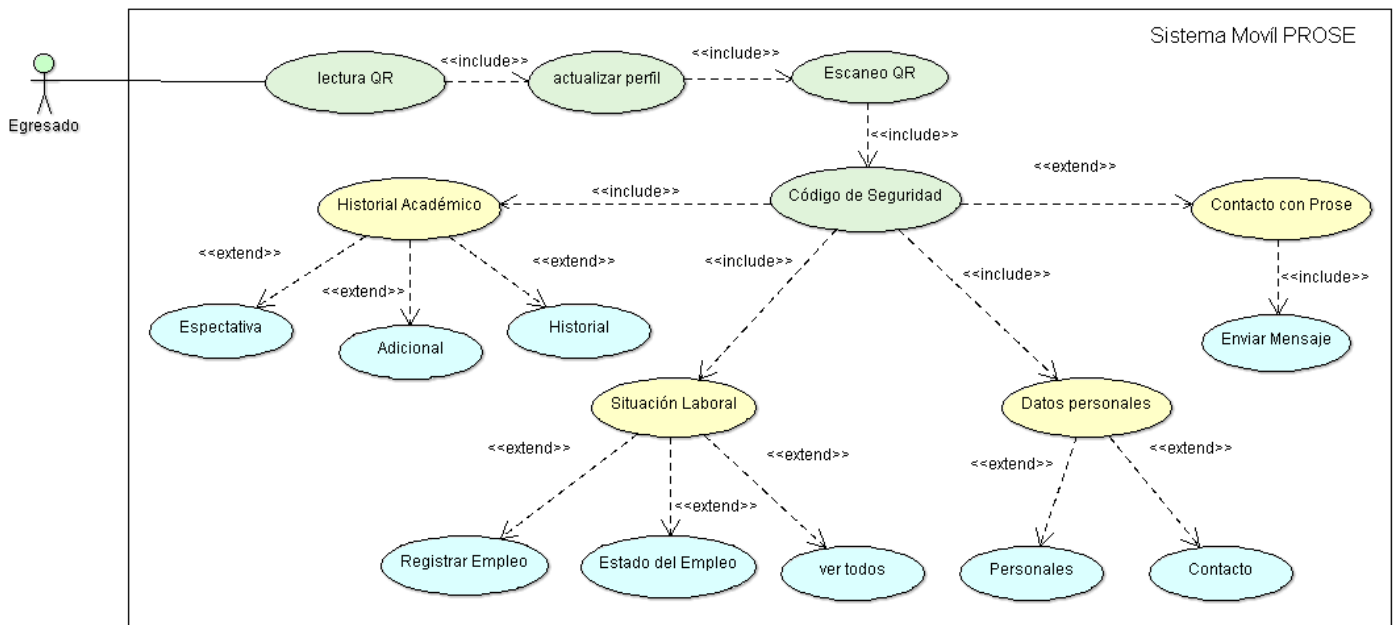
Sistema Movil PROSE

Egresado

lectura QR
<<include>>
actualizar perfil
<<include>>
Escaneo QR
<<include>>
<<extend>>
Historial Académico
<<include>>
Código de Seguridad
Contacto con Prose
<<extend>>
<<extend>>
<<include>>
<<include>>
<<include>>
<<extend>>
Espectativa
Adicional
Historial
Enviar Mensaje
Situación Laboral
Datos personales
<<extend>>
<<extend>>
<<extend>>
<<extend>>
<<extend>>
Registrar Empleo
Estado del Empleo
ver todos
Personales
Contacto